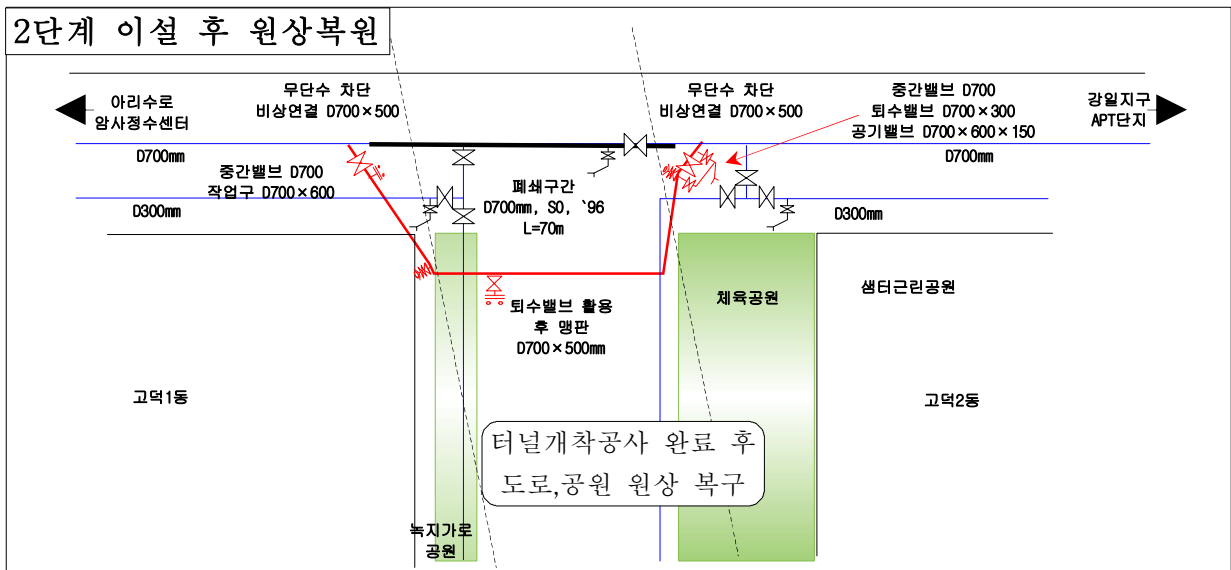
2단계 이설 후 원상복원

아리수로
암사정수센터

무단수 차단
비상연결 D700×500

무단수 차단
비상연결 D700×500

중간밸브 D700
퇴수밸브 D700×300
공기밸브 D700×600×150

강일지구
APT단지

D700mm

D700mm

중간밸브 D700
작업구 D700×600

폐쇄구간
D700mm, SO, `96
L=70m

D300mm

D300mm

퇴수밸브 활용
후 맹판
D700×500mm

체육공원

샘터근린공원

고덕1동

고덕2동

터널개착공사 완료 후
도로,공원 원상 복구

녹지가로
공원